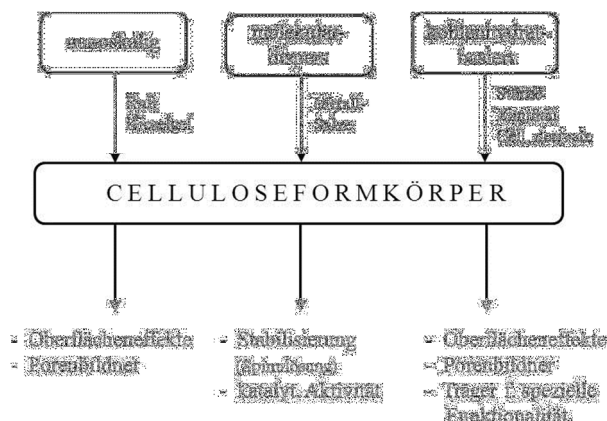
anorganisch

molekular-disperse

kohlenstoffbasiert

Salz
Mineral

Metall-salze

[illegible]
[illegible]
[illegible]

CELLULOSEFORMKÖRPER

- Oberflächeneffekte
- Porenbildner

- Stabilisierung (Spinnlösung)
- katalyt. Aktivität

- Oberflächeneffekte
- Porenbildner
- Träger f. spezielle Funktionalität